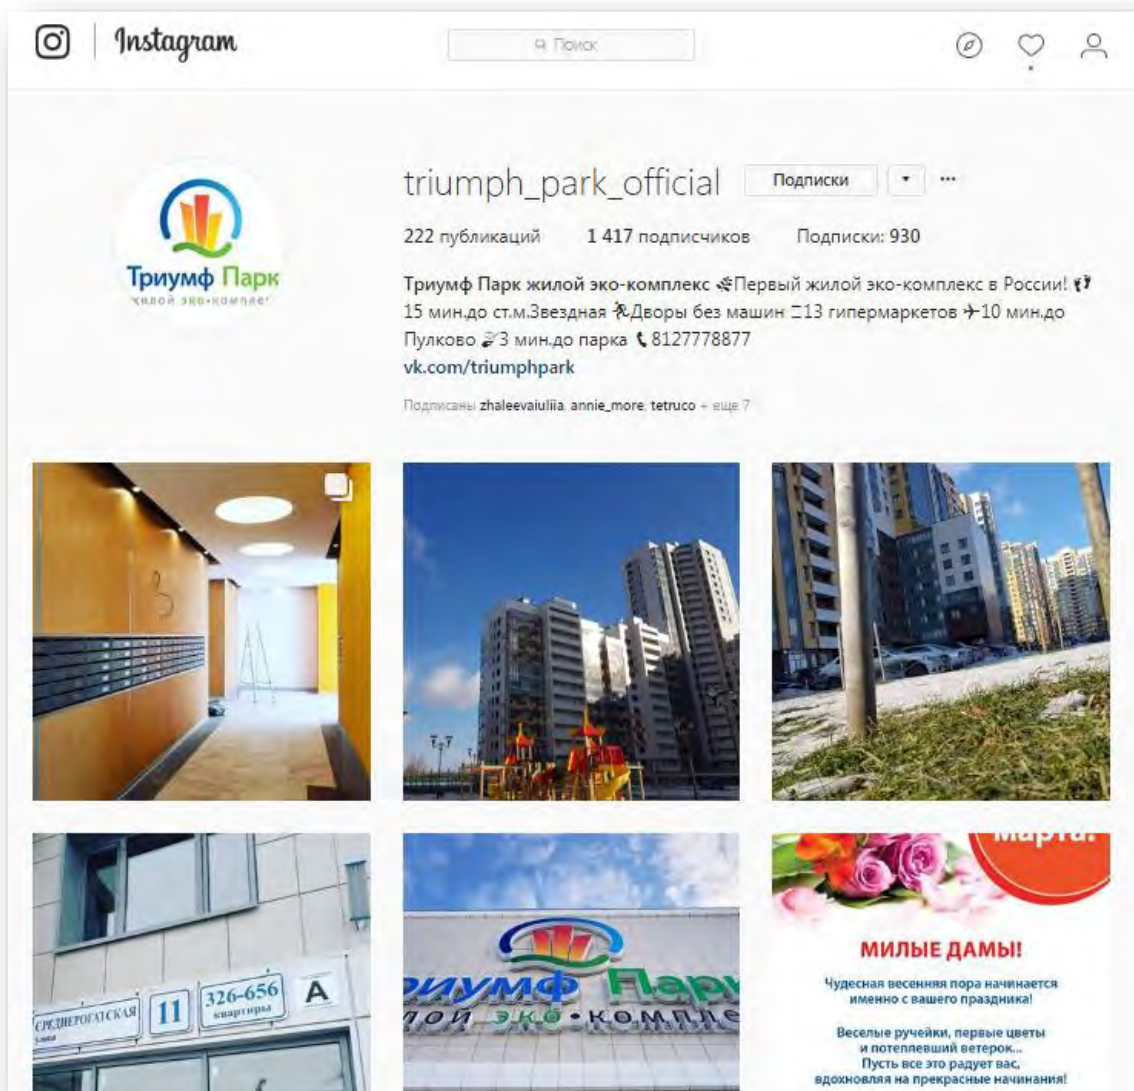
Instagram

Поиск

Триумф Парк
жилой эко-комплекс

triumph_park_official Подписки ▾ ···

222 публикаций 1 417 подписчиков Подписки: 930

Триумф Парк жилой эко-комплекс Первый жилой эко-комплекс в России! 15 мин.до ст.м.Звездная Дворы без машин 13 гипермаркетов 10 мин.до Пулково 3 мин.до парка 8127778877
vk.com/triumphpark

Подписаны zhaleevaiuliia, annie_more, tetruco + еще 7

СРЕДНЕРОГАТСКАЯ улица 11 326-656 квартиры А

риумф Пар
илой эко-компле

марта!

МИЛЫЕ ДАМЫ!

Чудесная весенняя пора начинается именно с вашего праздника!

Веселые ручейки, первые цветы и потеплевший ветерок...
Пусть все это радует вас, вдохновляя на прекрасные начинания!